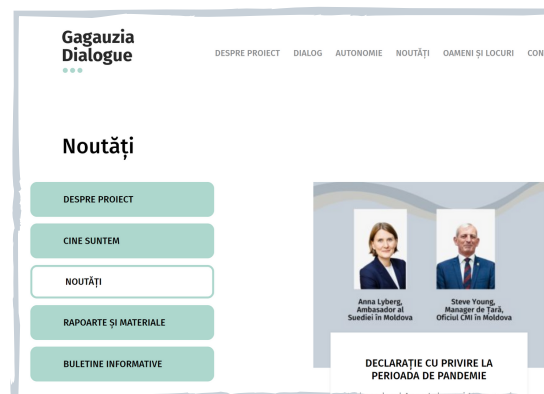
Gagauzia Dialogue

DESPRE PROIECT DIALOG AUTONOMIE NOUTĂȚI OAMENI ȘI LOCURI CON

Noutăți

DESPRE PROIECT

CINE SUNTEM

NOUTĂȚI

RAPOARTE ȘI MATERIALE

BULETINE INFORMATIVE

Anna Lyberg, Ambasador al Suediei în Moldova

Steve Young, Manager de Țară, Oficiul CMI în Moldova

DECLARAȚIE CU PRIVIRE LA PERIOADA DE PANDEMIE